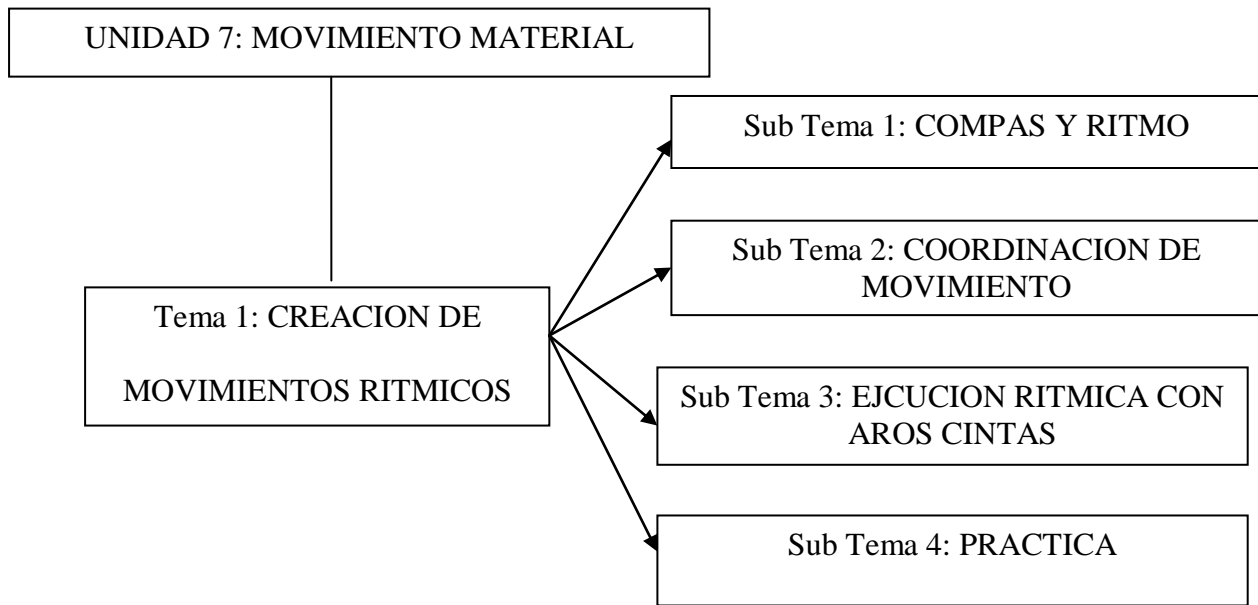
UNIDAD 7: MOVIMIENTO MATERIAL

Tema 1: CREACION DE

MOVIMIENTOS RITMICOS

Sub Tema 1: COMPAS Y RITMO

Sub Tema 2: COORDINACION DE MOVIMIENTO

Sub Tema 3: EJCUCION RITMICA CON AROS CINTAS

Sub Tema 4: PRACTICA